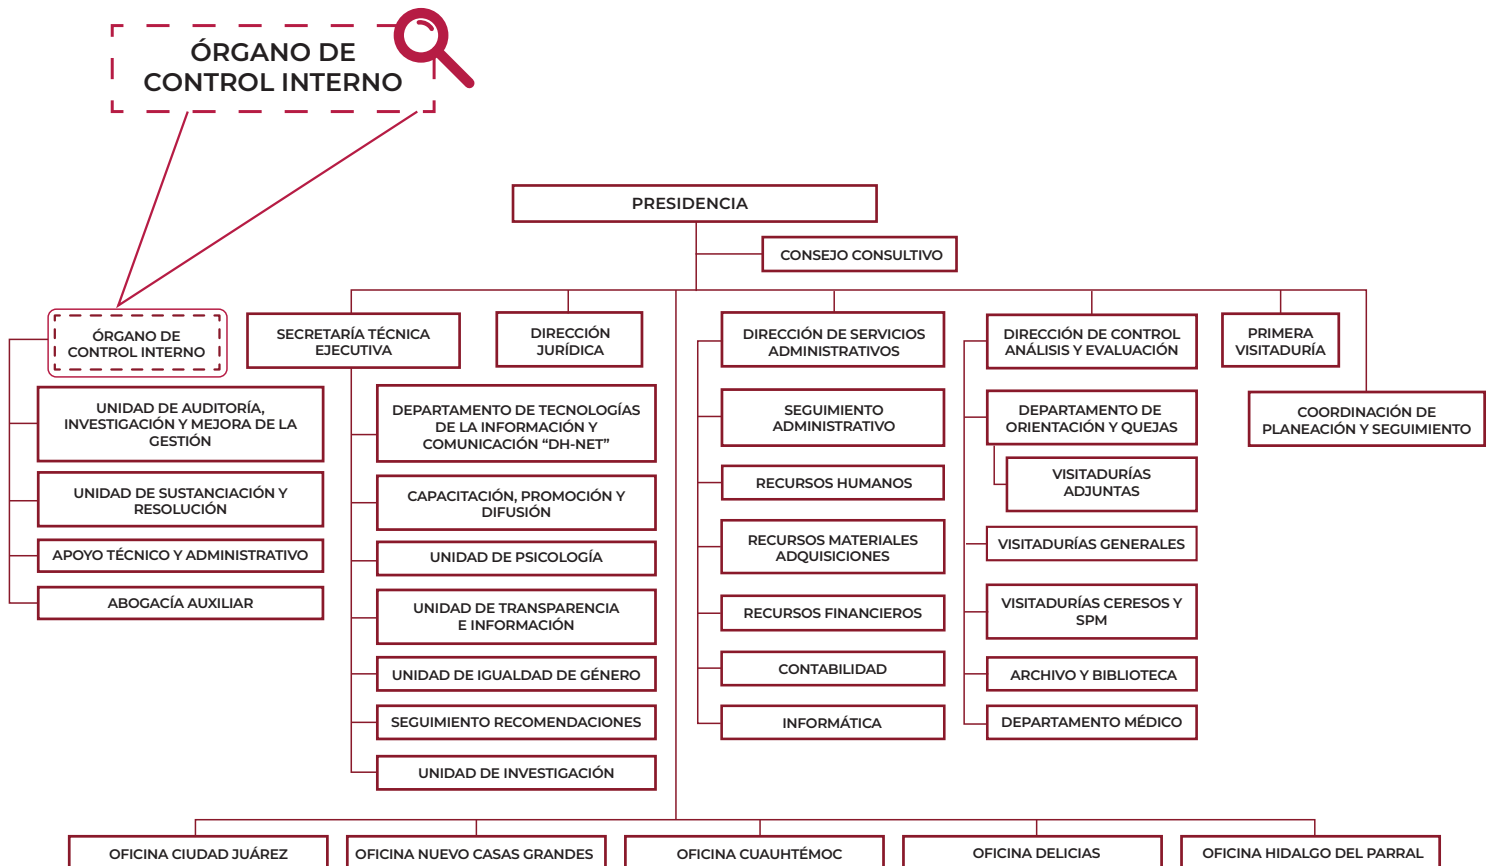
ÓRGANO DE CONTROL INTERNO

PRESIDENCIA

CONSEJO CONSULTIVO

ÓRGANO DE CONTROL INTERNO

UNIDAD DE AUDITORÍA, INVESTIGACIÓN Y MEJORA DE LA GESTIÓN

UNIDAD DE SUSTANCIACIÓN Y RESOLUCIÓN

APOYO TÉCNICO Y ADMINISTRATIVO

ABOGACÍA AUXILIAR

SECRETARÍA TÉCNICA EJECUTIVA

DIRECCIÓN JURÍDICA

DEPARTAMENTO DE TECNOLOGÍAS DE LA INFORMACIÓN Y COMUNICACIÓN “DH-NET”

CAPACITACIÓN, PROMOCIÓN Y DIFUSIÓN

UNIDAD DE PSICOLOGÍA

UNIDAD DE TRANSPARENCIA E INFORMACIÓN

UNIDAD DE IGUALDAD DE GÉNERO

SEGUIMIENTO RECOMENDACIONES

UNIDAD DE INVESTIGACIÓN

DIRECCIÓN DE SERVICIOS ADMINISTRATIVOS

SEGUIMIENTO ADMINISTRATIVO

RECURSOS HUMANOS

RECURSOS MATERIALES ADQUISICIONES

RECURSOS FINANCIEROS

CONTABILIDAD

INFORMÁTICA

DIRECCIÓN DE CONTROL ANÁLISIS Y EVALUACIÓN

DEPARTAMENTO DE ORIENTACIÓN Y QUEJAS

VISITADURÍAS ADJUNTAS

VISITADURÍAS GENERALES

VISITADURÍAS CERESOS Y SPM

ARCHIVO Y BIBLIOTECA

DEPARTAMENTO MÉDICO

PRIMERA VISITADURÍA

COORDINACIÓN DE PLANEACIÓN Y SEGUIMIENTO

OFICINA CIUDAD JUÁREZ

OFICINA NUEVO CASAS GRANDES

OFICINA CUAUHTÉMOC

OFICINA DELICIAS

OFICINA HIDALGO DEL PARRAL